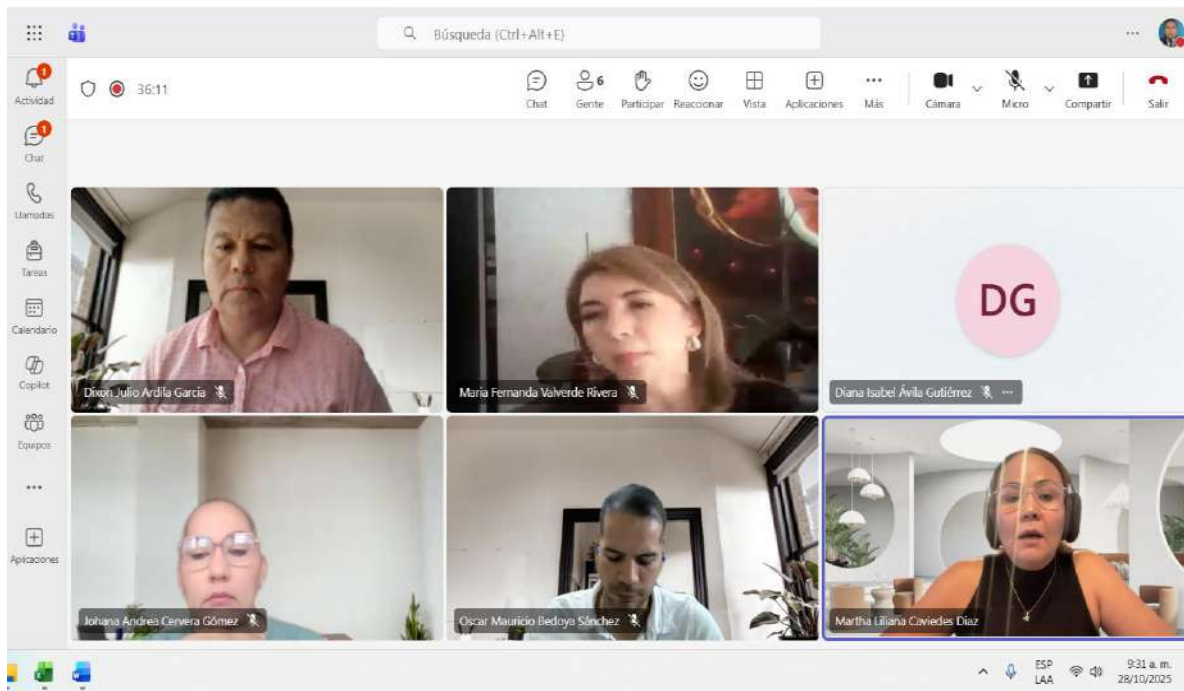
Búsqueda (Ctrl+Alt+E)

...

Actividad

Chat

Llamadas

Tareas

Calendario

Copilot

Equipos

...

Aplicaciones

36:11

Chat

6 Gente

Participar

Reaccionar

Vista

Aplicaciones

Más

Cámara

Micro

Compartir

Salir

Dixon Julio Ardila García

María Fernanda Valverde Rivera

DG

Diana Isabel Ávila Gutiérrez

Johana Andrea Cervera Gómez

Oscar Mauricio Bedoya Sánchez

Martha Liliana Caviedes Diaz

ESP LAA

9:31 a. m. 28/10/2025